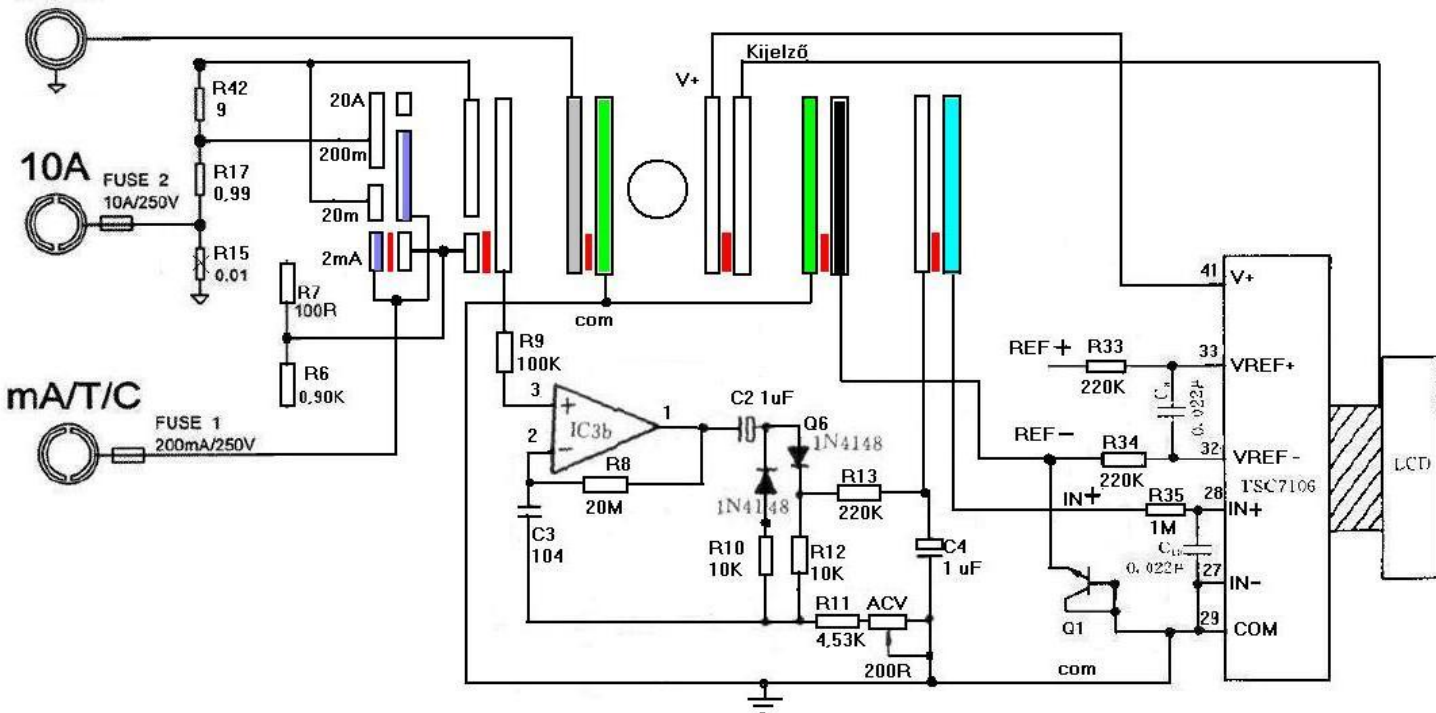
Kijelző
V+
R42
9
20A
200m
10A
FUSE 2
10A/250V
R17
0,99
20m
R15
0.01
2mA
R7
100R
R6
0,90K
com
R9
100K
3
2
IC3b
1
C2 1uF
Q6
1N4148
R8
20M
1N4148
R13
220K
mA/T/C
FUSE 1
200mA/250V
C3
104
R10
10K
R12
10K
C4
1 uF
R11
4,53K
ACV
200R
41
V+
REF +
R33
220K
33
VREF+
$C_x$
0.022μ
REF −
R34
220K
32
VREF -
TSC7106
IN+
R35
1M
28
IN+
$C_{18}$
0.022μ
27
IN-
Q1
29
COM
com
LCD